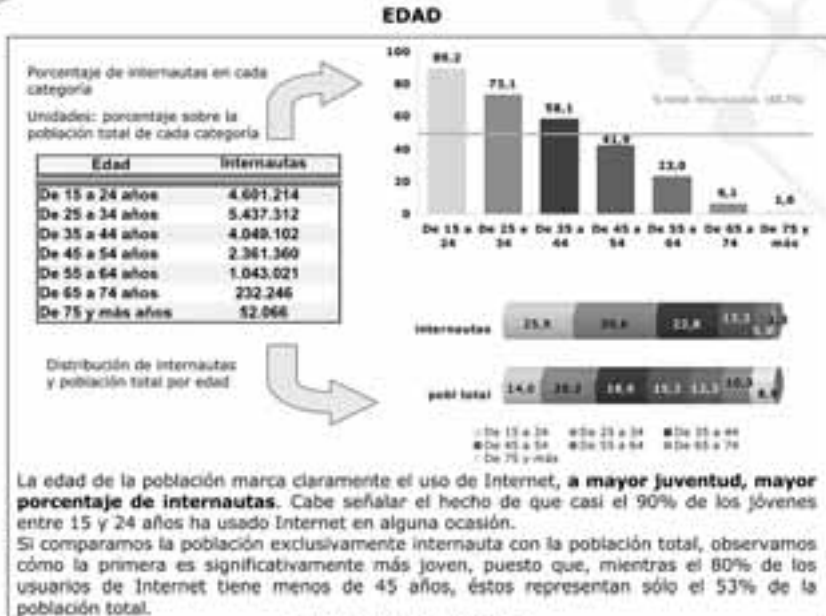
EDAD

Porcentaje de internautas en cada categoría

Unidades: porcentaje sobre la población total de cada categoría

| Edad | Internautas |
|---|---|
| De 15 a 24 años | 4.601.214 |
| De 25 a 34 años | 5.437.312 |
| De 35 a 44 años | 4.049.102 |
| De 45 a 54 años | 2.361.360 |
| De 55 a 64 años | 1.043.021 |
| De 65 a 74 años | 232.246 |
| De 75 y más años | 52.066 |

100
80
60
40
20
0

89,2
73,1
58,1
41,9
22,0
6,1
1,6

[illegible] (48,7%)

De 15 a 24
De 25 a 34
De 35 a 44
De 45 a 54
De 55 a 64
De 65 a 74
De 75 y más

Distribución de internautas y población total por edad

internautas 25,9 30,6 22,8 13,3 5,9 1,3

pobl total 14,0 20,2 18,6 15,3 12,3 10,3 8,4

De 15 a 24
De 25 a 34
De 35 a 44
De 45 a 54
De 55 a 64
De 65 a 74
De 75 y más

La edad de la población marca claramente el uso de Internet, **a mayor juventud, mayor porcentaje de internautas**. Cabe señalar el hecho de que casi el 90% de los jóvenes entre 15 y 24 años ha usado Internet en alguna ocasión.
Si comparamos la población exclusivamente internauta con la población total, observamos cómo la primera es significativamente más joven, puesto que, mientras el 80% de los usuarios de Internet tiene menos de 45 años, éstos representan sólo el 53% de la población total.